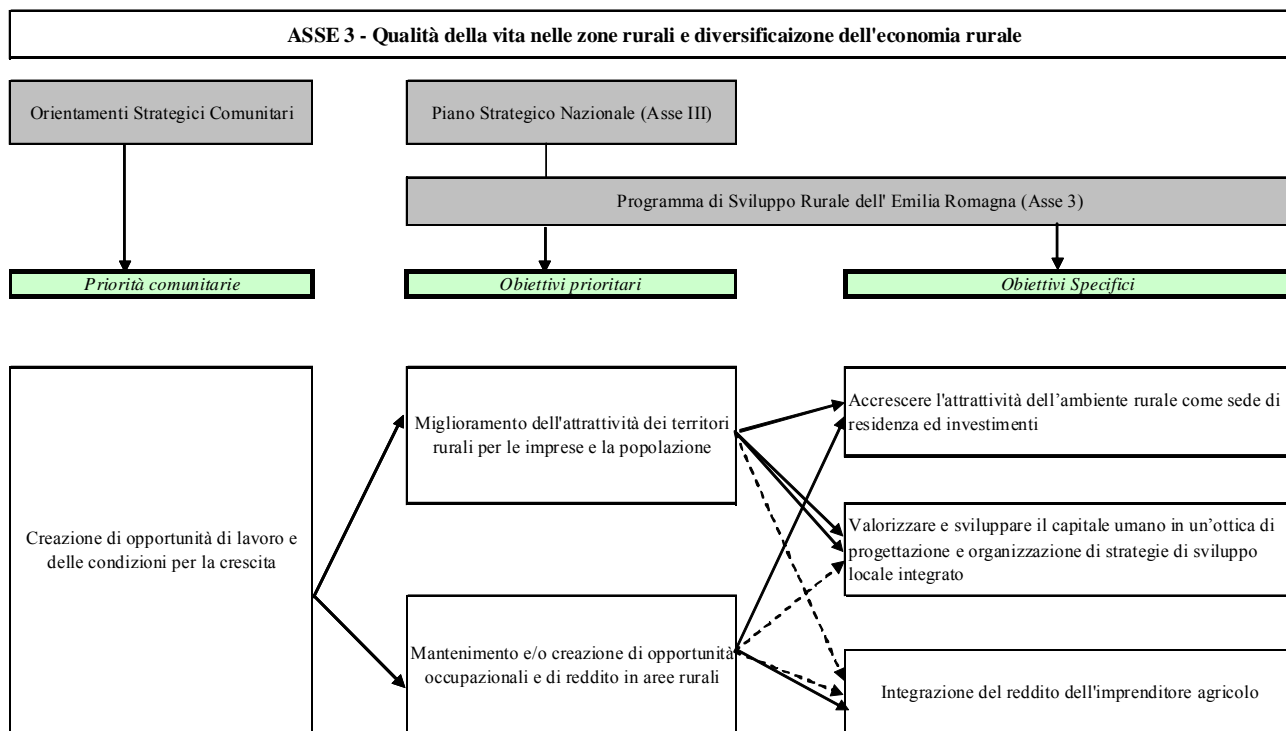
ASSE 3 - Qualità della vita nelle zone rurali e diversificaizone dell'economia rurale

Orientamenti Strategici Comunitari

Piano Strategico Nazionale (Asse III)

Programma di Sviluppo Rurale dell' Emilia Romagna (Asse 3)

Priorità comunitarie

Obiettivi prioritari

Obiettivi Specifici

Creazione di opportunità di lavoro e delle condizioni per la crescita

Miglioramento dell'attrattività dei territori rurali per le imprese e la popolazione

Mantenimento e/o creazione di opportunità occupazionali e di reddito in aree rurali

Accrescere l'attrattività dell'ambiente rurale come sede di residenza ed investimenti

Valorizzare e sviluppare il capitale umano in un'ottica di progettazione e organizzazione di strategie di sviluppo locale integrato

Integrazione del reddito dell'imprenditore agricolo